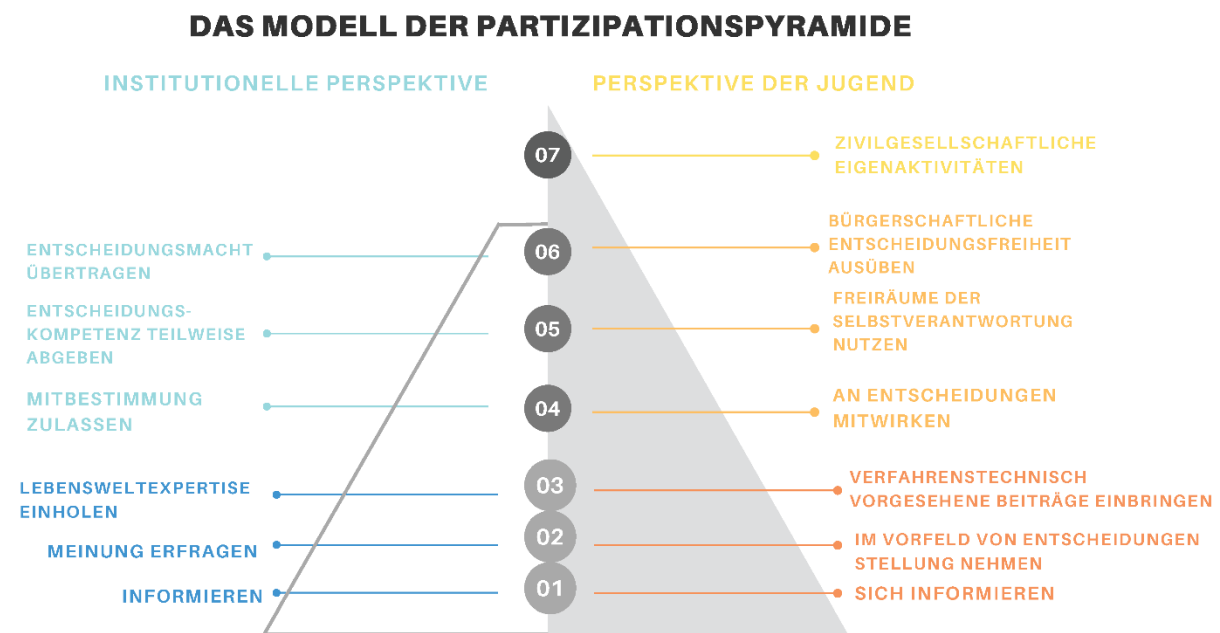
DAS MODELL DER PARTIZIPATIONSPYRAMIDE

INSTITUTIONELLE PERSPEKTIVE

PERSPEKTIVE DER JUGEND

07

ZIVILGESELLSCHAFTLICHE EIGENAKTIVITÄTEN

ENTSCHEIDUNGSMACHT ÜBERTRAGEN

06

BÜRGERSCHAFTLICHE ENTSCHEIDUNGSFREIHEIT AUSÜBEN

ENTSCHEIDUNGS-KOMPETENZ TEILWEISE ABGEBEN

05

FREIRÄUME DER SELBSTVERANTWORTUNG NUTZEN

MITBESTIMMUNG ZULASSEN

04

AN ENTSCHEIDUNGEN MITWIRKEN

LEBENSWELTEXPERTISE EINHOLEN

03

VERFAHRENSTECHNISCH VORGESEHENE BEITRÄGE EINBRINGEN

MEINUNG ERFRAGEN

02

IM VORFELD VON ENTSCHEIDUNGEN STELLUNG NEHMEN

INFORMIEREN

01

SICH INFORMIEREN